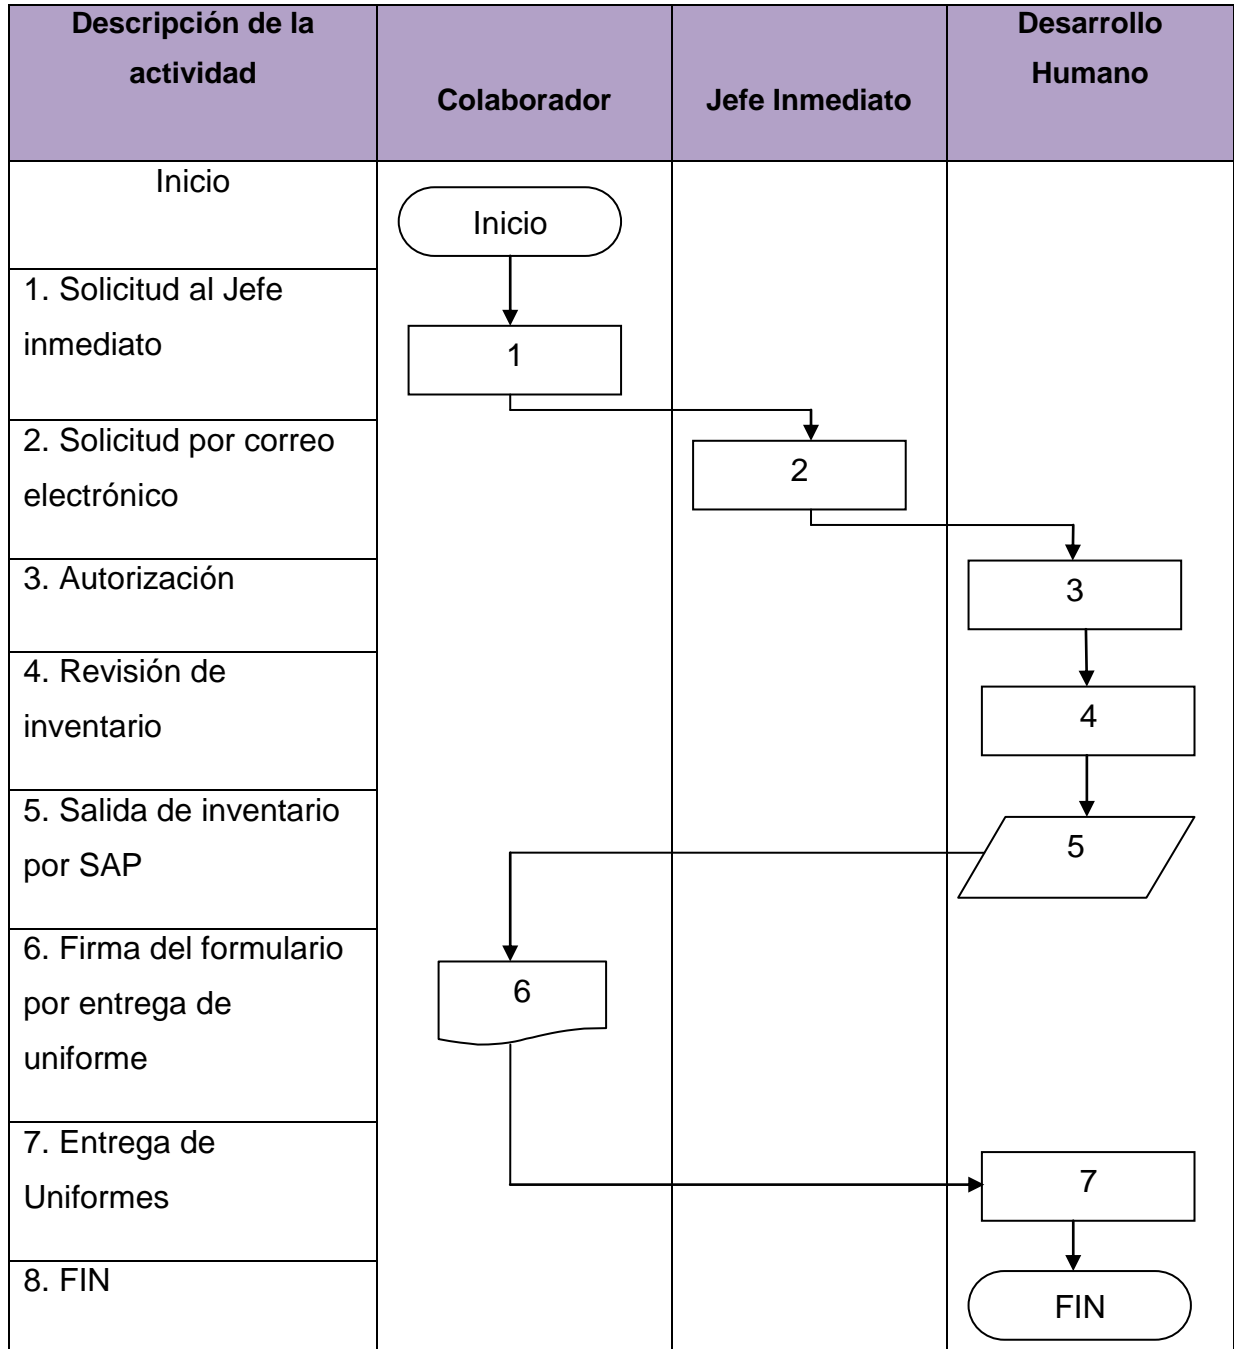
| Descripción de la actividad | Colaborador | Jefe Inmediato | Desarrollo Humano |
|---|---|---|---|
| Inicio | Inicio | | |
| 1. Solicitud al Jefe inmediato | 1 | | |
| 2. Solicitud por correo electrónico | | 2 | |
| 3. Autorización | | | 3 |
| 4. Revisión de inventario | | | 4 |
| 5. Salida de inventario por SAP | | | 5 |
| 6. Firma del formulario por entrega de uniforme | 6 | | |
| 7. Entrega de Uniformes | | | 7 |
| 8. FIN | | | FIN |